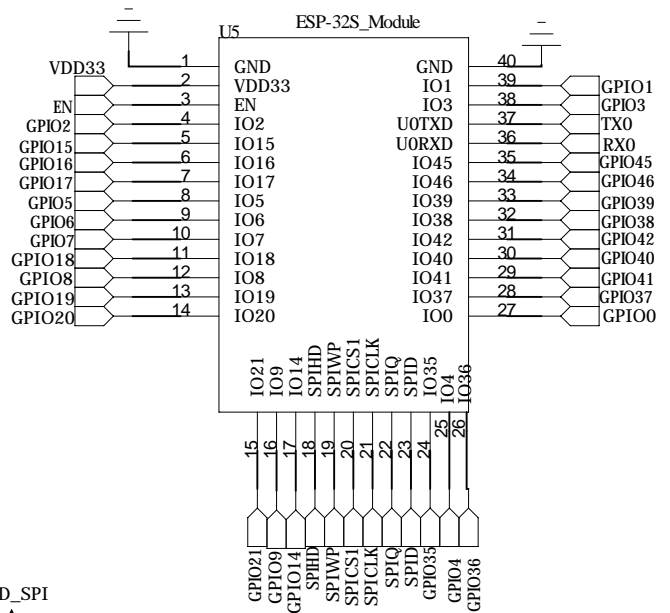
ESP-32S_Module
U5

VDD33
EN
GPIO2
GPIO15
GPIO16
GPIO17
GPIO5
GPIO6
GPIO7
GPIO18
GPIO8
GPIO19
GPIO20

1 GND
2 VDD33
3 EN
4 IO2
5 IO15
6 IO16
7 IO17
8 IO5
9 IO6
10 IO7
11 IO18
12 IO8
13 IO19
14 IO20

40 GND
39 IO1
38 IO3
37 U0TXD
36 U0RXD
35 IO45
34 IO46
33 IO39
32 IO38
31 IO42
30 IO40
29 IO41
28 IO37
27 IO0

GPIO1
GPIO3
TX0
RX0
GPIO45
GPIO46
GPIO39
GPIO38
GPIO42
GPIO40
GPIO41
GPIO37
GPIO0

IO21 IO9 IO14 SPIHD SPIWP SPICS1 SPICLK SPIQ SPID IO35 IO4 IO36

15 16 17 18 19 20 21 22 23 24 25 26

GPIO21 GPIO9 GPIO14 SPIHD SPIWP SPICS1 SPICLK SPIQ SPID GPIO35 GPIO4 GPIO36

D_SPI